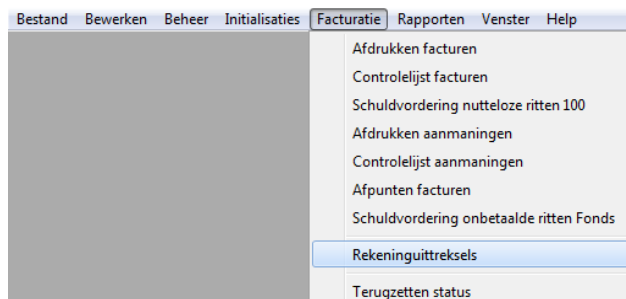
Bestand Bewerken Beheer Initialisaties Facturatie Rapporten Venster Help

Afdrukken facturen
Controlelijst facturen
Schuldvordering nutteloze ritten 100
Afdrukken aanmaningen
Controlelijst aanmaningen
Afpunten facturen
Schuldvordering onbetaalde ritten Fonds
Rekeninguittreksels
Terugzetten status